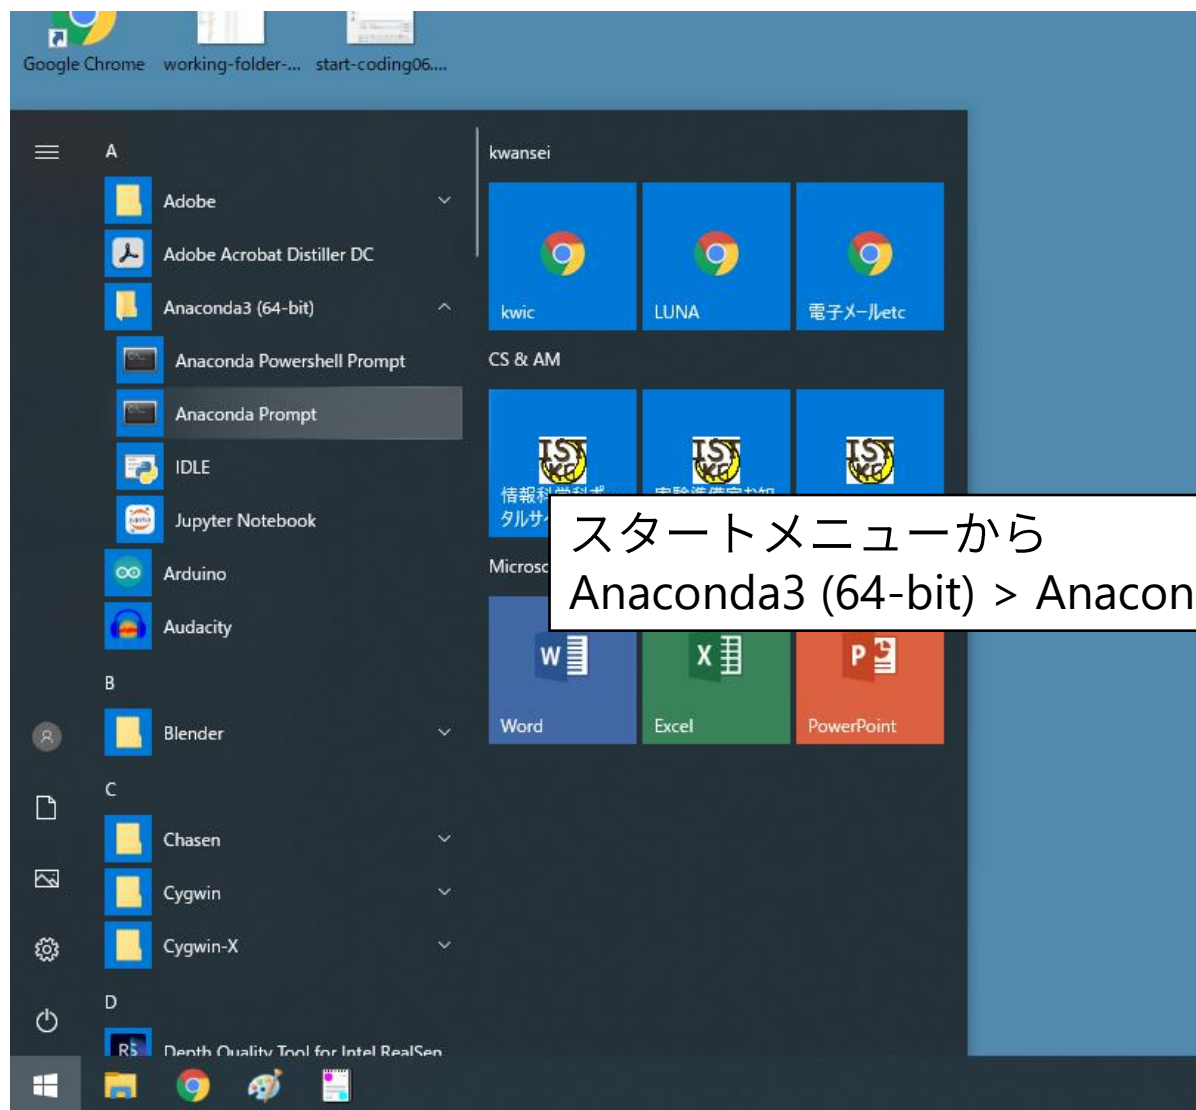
Google Chrome working-folder-... start-coding06....

A

Adobe

Adobe Acrobat Distiller DC

Anaconda3 (64-bit)

Anaconda Powershell Prompt

Anaconda Prompt

IDLE

Jupyter Notebook

Arduino

Audacity

B

Blender

C

Chasen

Cygwin

Cygwin-X

D

Depth Quality Tool for Intel RealSen

kwansei

kwic

LUNA

電子メールetc

CS & AM

情報科学科ポ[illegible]
タルサイ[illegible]

実験準備室お知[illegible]

Microso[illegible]

Word

Excel

PowerPoint

スタートメニューから
Anaconda3 (64-bit) > Anacon